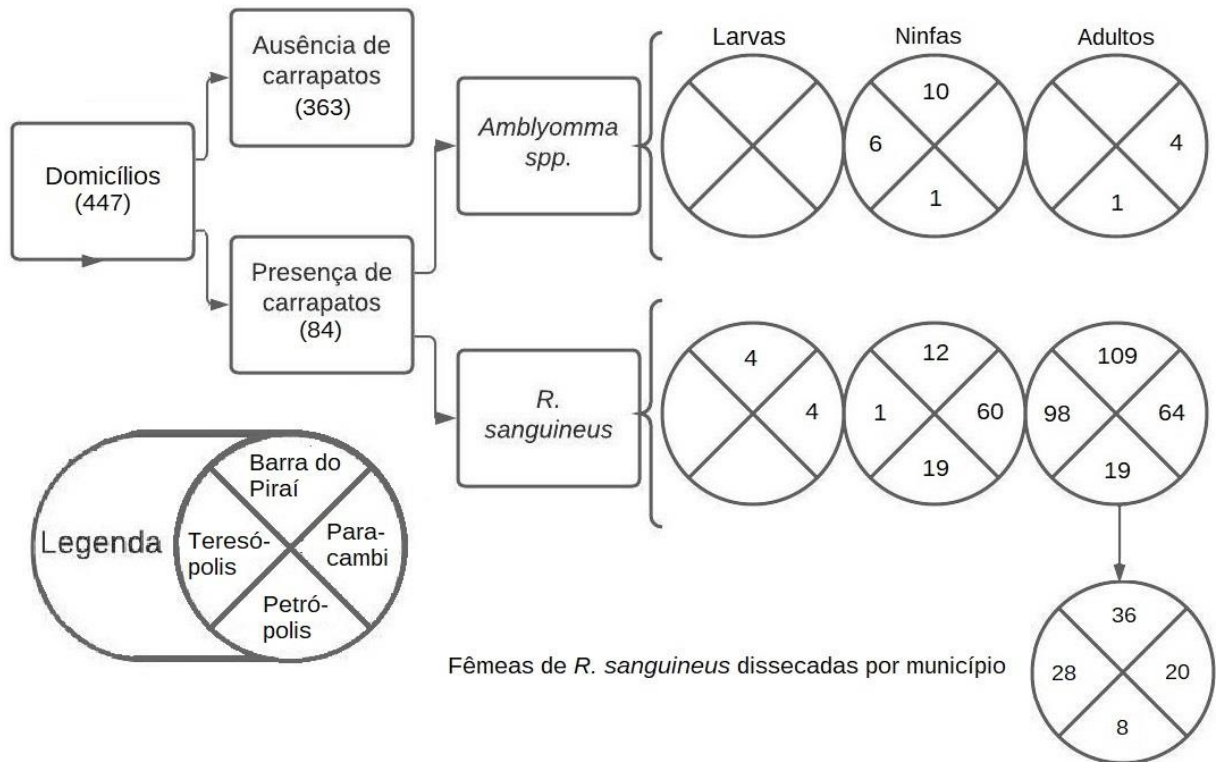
Domicílios (447)

Ausência de carrapatos (363)

Presença de carrapatos (84)

Amblyomma spp.

R. sanguineus

Larvas

Ninfas

Adultos

10
6
1

4
1

4
4

12
1
60
19

109
98
64
19

Legenda

Barra do Piraí

Teresópolis

Paracambi

Petrópolis

Fêmeas de R. sanguineus dissecadas por município

36
28
20
8